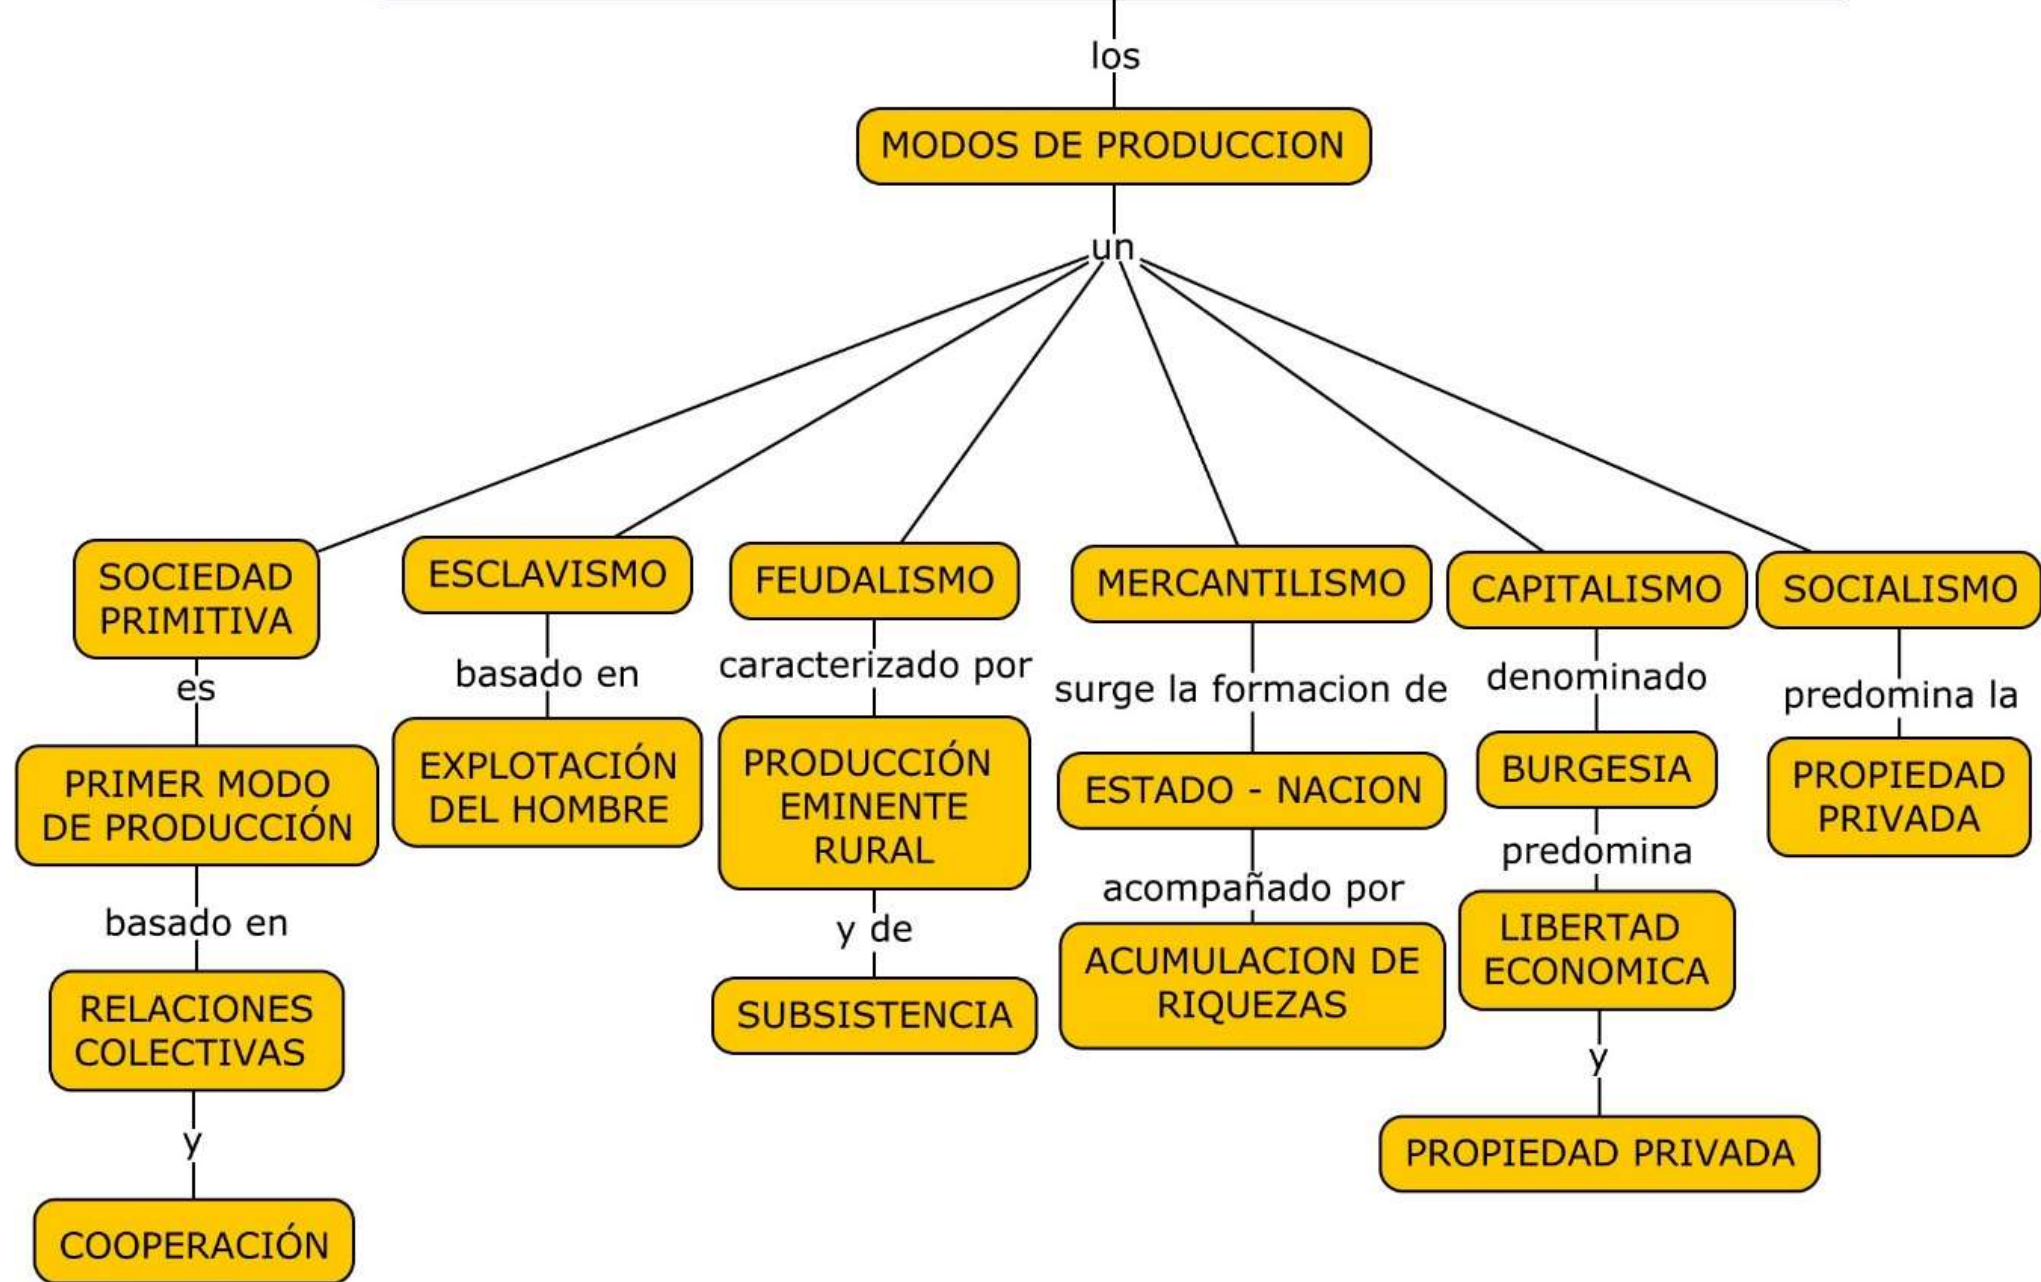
los

MODOS DE PRODUCCION

un

SOCIEDAD PRIMITIVA

es

PRIMER MODO DE PRODUCCIÓN

basado en

RELACIONES COLECTIVAS

y

COOPERACIÓN

ESCLAVISMO

basado en

EXPLOTACIÓN DEL HOMBRE

FEUDALISMO

caracterizado por

PRODUCCIÓN EMINENTE RURAL

y de

SUBSISTENCIA

MERCANTILISMO

surge la formacion de

ESTADO - NACION

acompañado por

ACUMULACION DE RIQUEZAS

CAPITALISMO

denominado

BURGESIA

predomina

LIBERTAD ECONOMICA

y

PROPIEDAD PRIVADA

SOCIALISMO

predomina la

PROPIEDAD PRIVADA